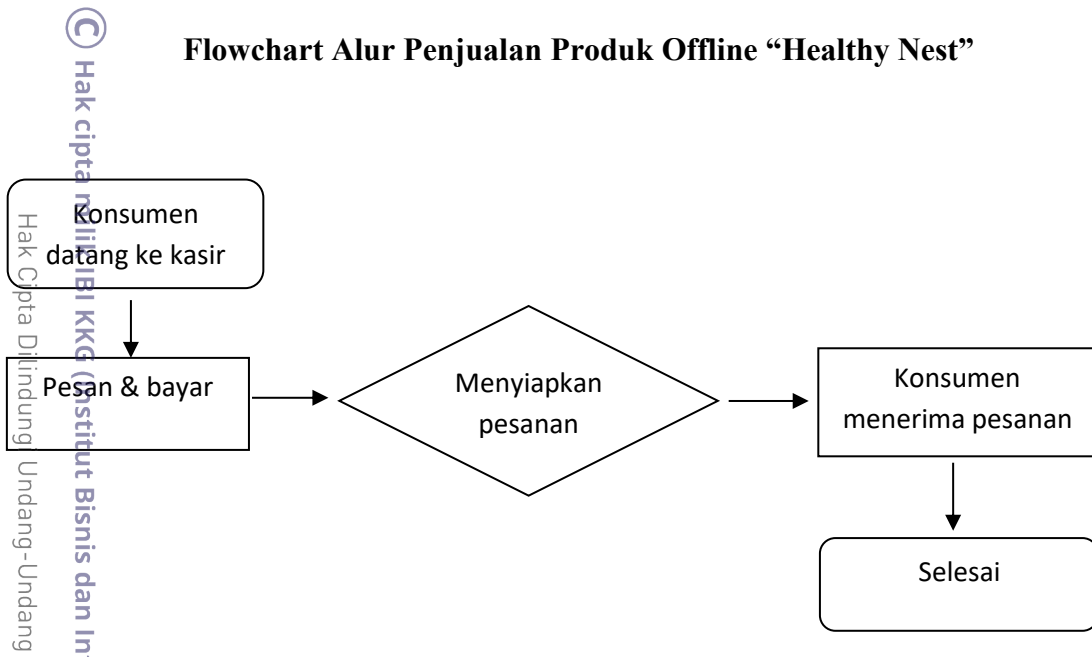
© Hak cipta milik IBI KKG (Institut Bisnis dan In

Hak Cipta Dilindungi Undang-Undang

Flowchart Alur Penjualan Produk Offline "Healthy Nest"

Konsumen datang ke kasir

Pesan & bayar

Menyiapkan pesanan

Konsumen menerima pesanan

Selesai